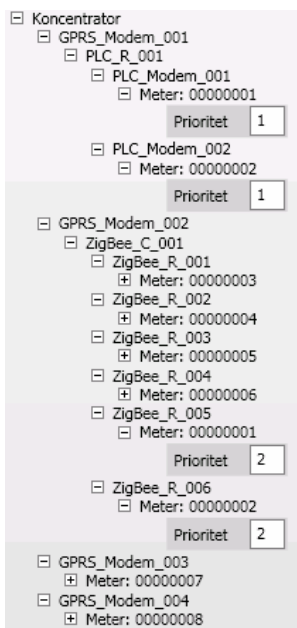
⊟ Koncentrator
⊟ GPRS_Modem_001
⊟ PLC_R_001
⊟ PLC_Modem_001
⊟ Meter: 00000001
Prioritet 1
⊟ PLC_Modem_002
⊟ Meter: 00000002
Prioritet 1
⊟ GPRS_Modem_002
⊟ ZigBee_C_001
⊟ ZigBee_R_001
⊞ Meter: 00000003
⊟ ZigBee_R_002
⊞ Meter: 00000004
⊟ ZigBee_R_003
⊞ Meter: 00000005
⊟ ZigBee_R_004
⊞ Meter: 00000006
⊟ ZigBee_R_005
⊟ Meter: 00000001
Prioritet 2
⊟ ZigBee_R_006
⊟ Meter: 00000002
Prioritet 2
⊟ GPRS_Modem_003
⊞ Meter: 00000007
⊟ GPRS_Modem_004
⊞ Meter: 00000008